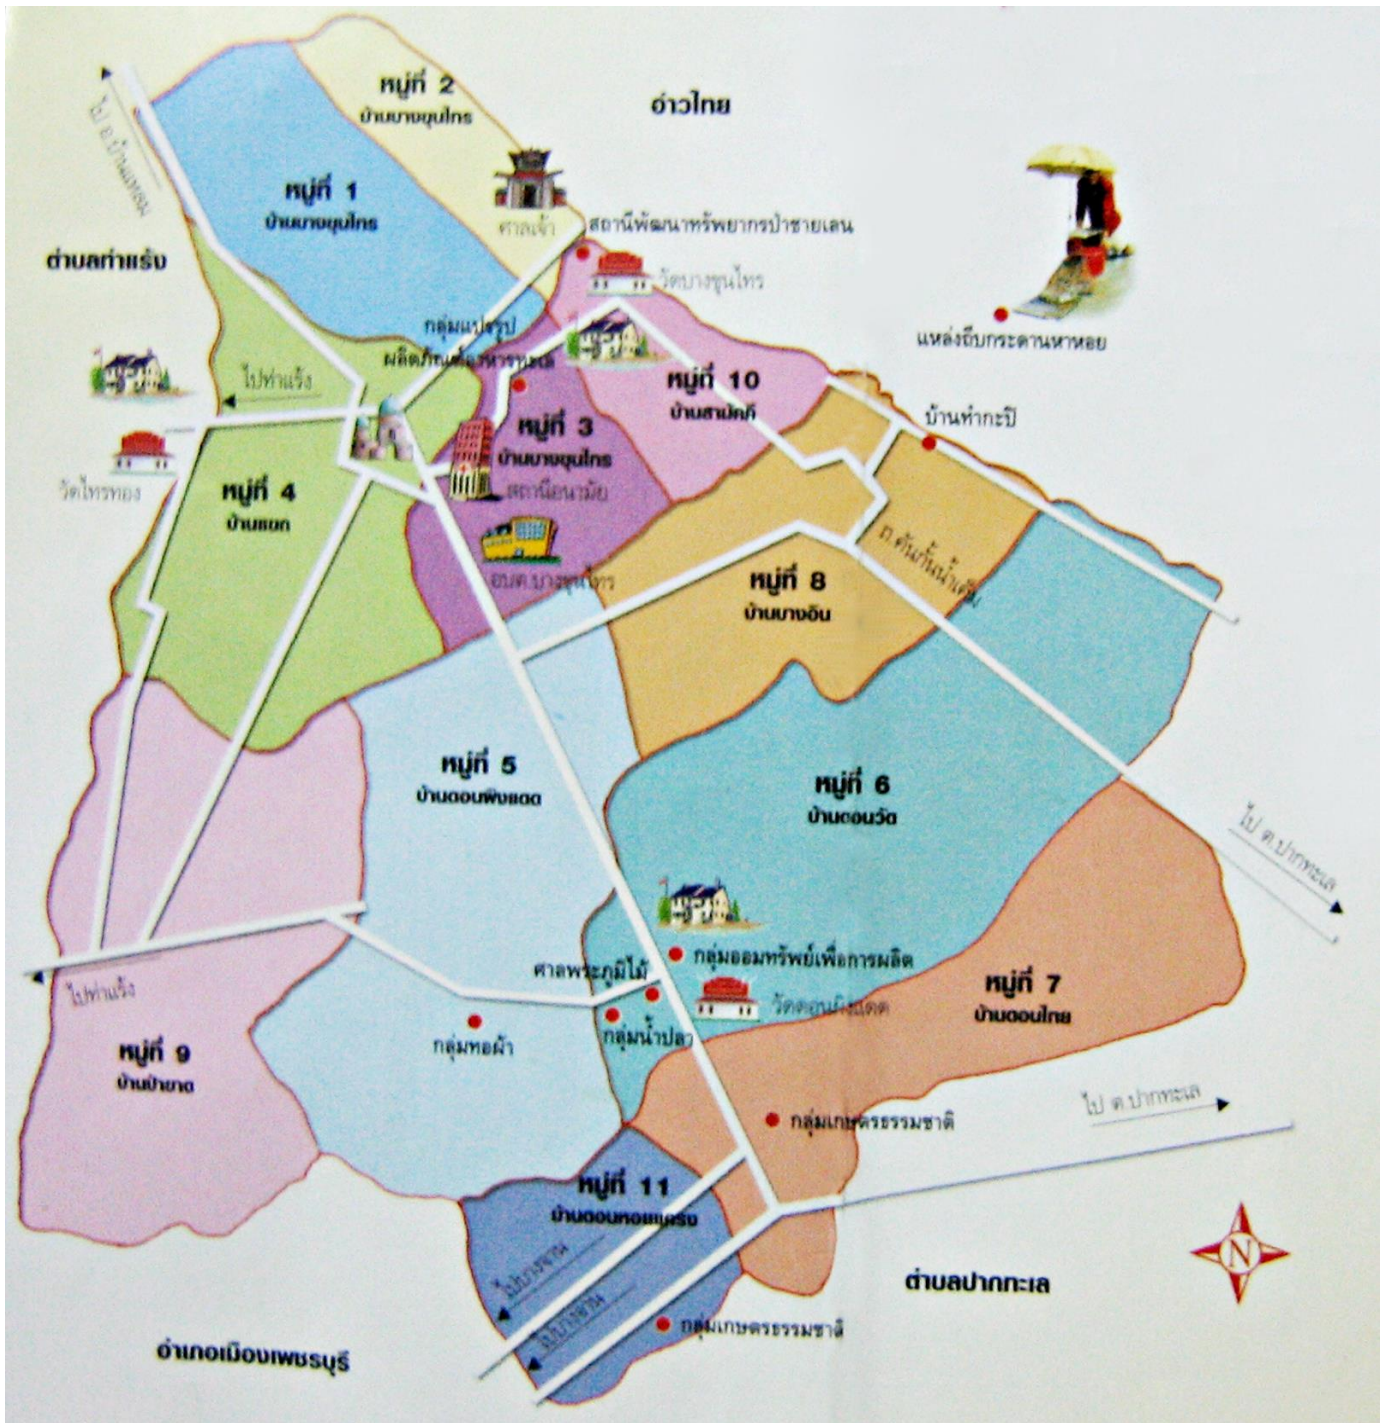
หมู่ที่ 2
บ้านบางขุนไทร

อ่าวไทย

ไป อ.บ้านแหลม

หมู่ที่ 1
บ้านบางขุนไทร

ศาลเจ้า

สถานีพัฒนาทรัพยากรป่าชายเลน

ตำบลท่าแร้ง

วัดบางขุนไทร

แหล่งถีบกระดานหาหอย

กลุ่มแปรรูป
ผลิตภัณฑ์อาหารทะเล

ไปท่าแร้ง

หมู่ที่ 10
บ้านสามัคคี

บ้านห้ำกะปิ

หมู่ที่ 3
บ้านบางขุนไทร

สถานีอนามัย

วัดไทรทอง

หมู่ที่ 4
บ้านแยก

ถ.คันกั้นน้ำเค็ม

อบต.บางขุนไทร

หมู่ที่ 8
บ้านบางอิน

หมู่ที่ 5
บ้านดอนพิงแดด

หมู่ที่ 6
บ้านดอนวัด

ไป ต.ปากทะเล

กลุ่มออมทรัพย์เพื่อการผลิต

ศาลพระภูมิไม้

ไปท่าแร้ง

หมู่ที่ 7
บ้านดอนไทย

วัดดอนผิงแดด

กลุ่มทอผ้า

กลุ่มน้ำปลา

หมู่ที่ 9
บ้านป่ายาง

ไป ต.ปากทะเล

กลุ่มเกษตรธรรมชาติ

หมู่ที่ 11
บ้านดอนหอแมงรัง

ไปบางจาน

ไปบางจาน

N

ตำบลปากทะเล

กลุ่มเกษตรธรรมชาติ

อำเภอเมืองเพชรบุรี